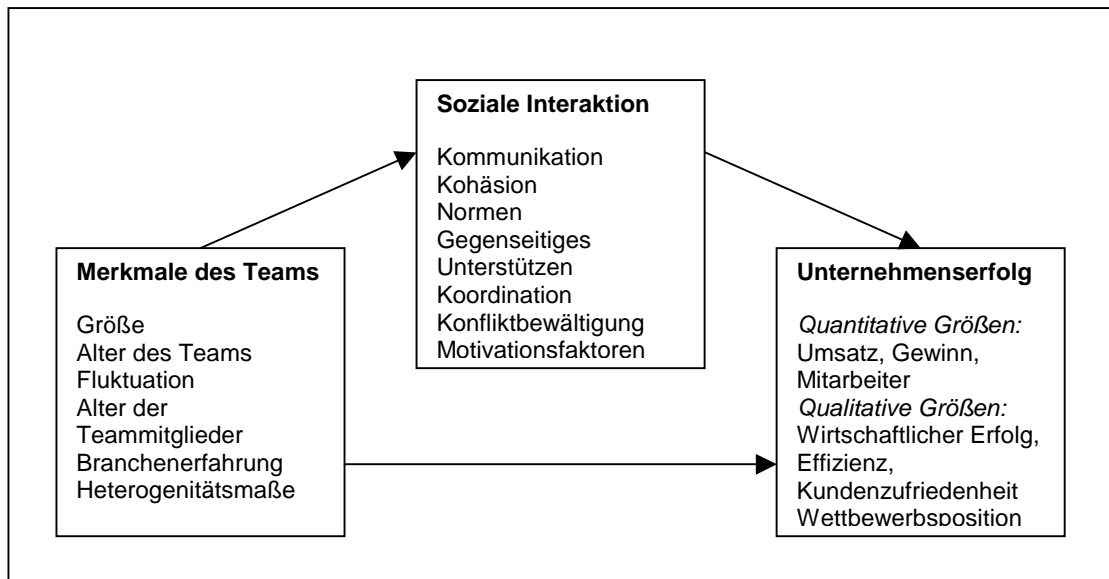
Soziale Interaktion

Kommunikation
Kohäsion
Normen
Gegenseitiges Unterstützen
Koordination
Konfliktbewältigung
Motivationsfaktoren

Merkmale des Teams

Größe
Alter des Teams
Fluktuation
Alter der Teammitglieder
Branchenerfahrung
Heterogenitätsmaße

Unternehmenserfolg

*Quantitative Größen:*
Umsatz, Gewinn, Mitarbeiter
*Qualitative Größen:*
Wirtschaftlicher Erfolg, Effizienz, Kundenzufriedenheit
Wettbewerbsposition